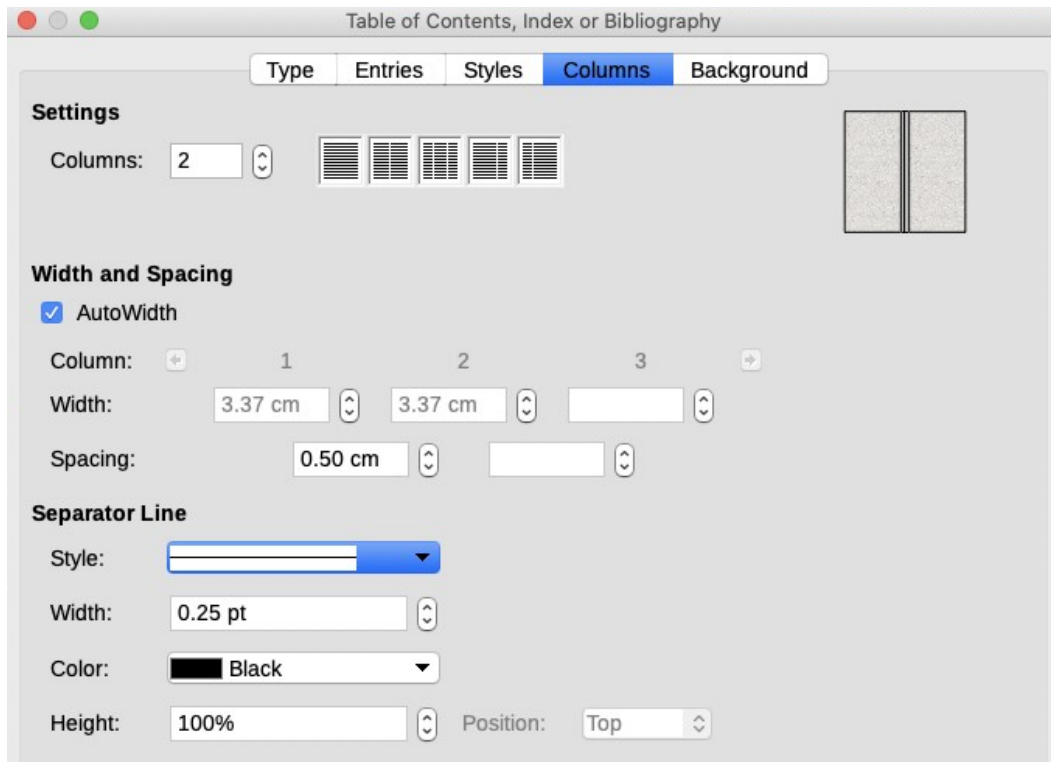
Table of Contents, Index or Bibliography

Type Entries Styles Columns Background

Settings

Columns: 2

Width and Spacing

AutoWidth

Column: 1 2 3

Width: 3.37 cm 3.37 cm

Spacing: 0.50 cm

Separator Line

Style:

Width: 0.25 pt

Color: Black

Height: 100% Position: Top